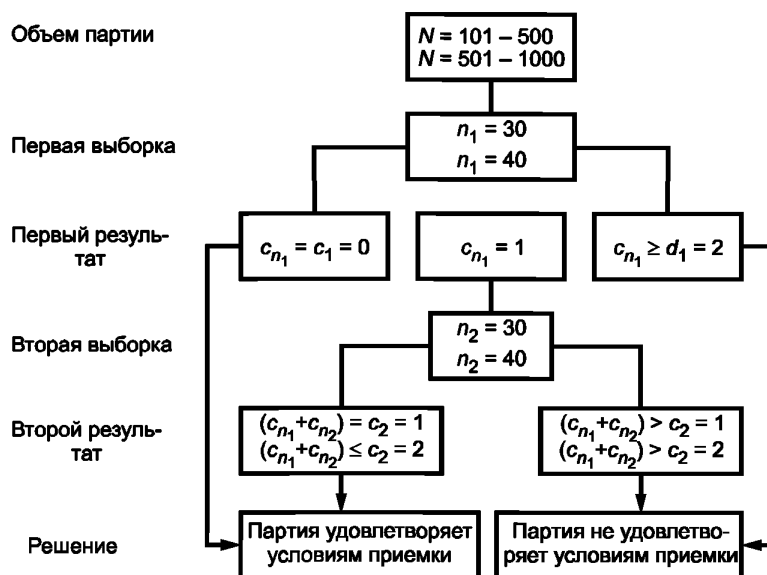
Объем партии

$N = 101 - 500$
$N = 501 - 1000$

Первая выборка

$n_1 = 30$
$n_1 = 40$

Первый результат

$c_{n_1} = c_1 = 0$

$c_{n_1} = 1$

$c_{n_1} \geq d_1 = 2$

Вторая выборка

$n_2 = 30$
$n_2 = 40$

Второй результат

$(c_{n_1} + c_{n_2}) = c_2 = 1$
$(c_{n_1} + c_{n_2}) \leq c_2 = 2$

$(c_{n_1} + c_{n_2}) > c_2 = 1$
$(c_{n_1} + c_{n_2}) > c_2 = 2$

Решение

Партия удовлетворяет условиям приемки

Партия не удовлетворяет условиям приемки